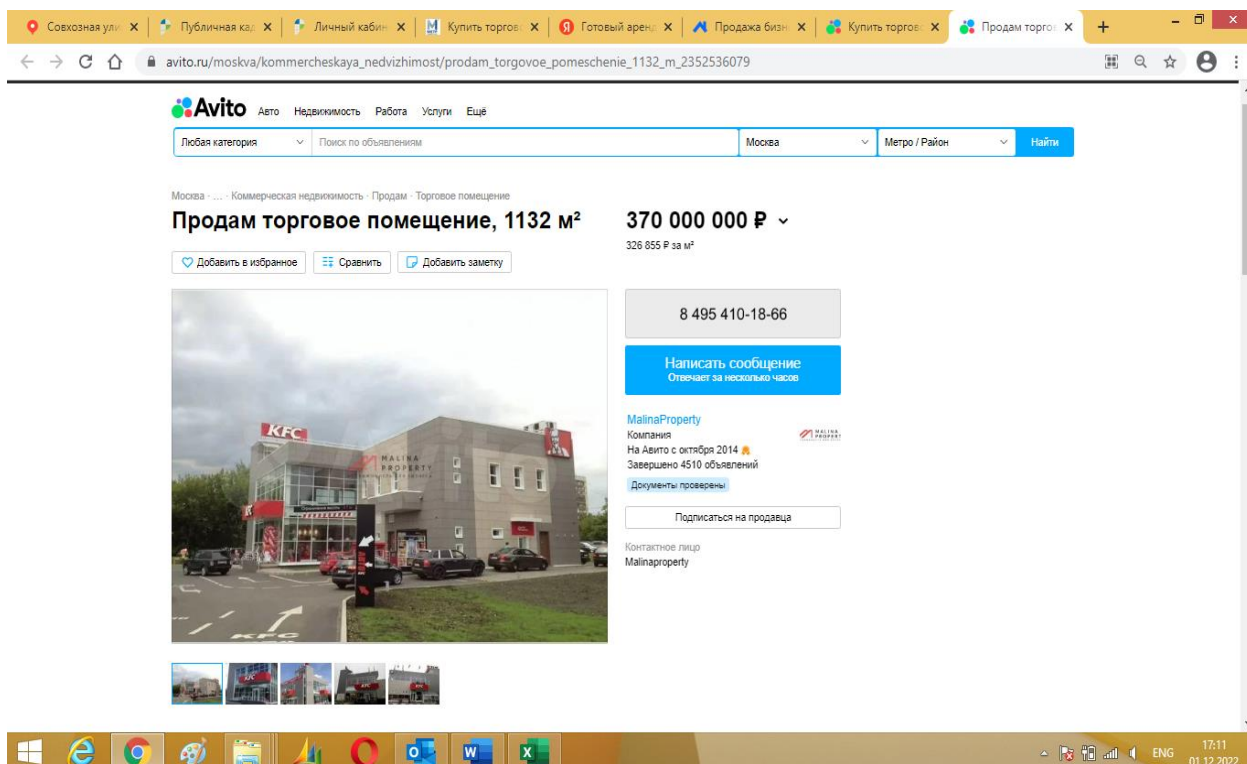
Совхозная ули × | Публичная кад × | Личный кабин × | Купить торгов × | Готовый аренд × | Продажа бизн × | Купить торгов × | Продам торго × | +

avito.ru/moskva/kommercheskaya_nedvizhimost/prodam_torgovoe_pomeschenie_1132_m_2352536079

Avito Авто Недвижимость Работа Услуги Ещё

Любая категория | Поиск по объявлениям | Москва | Метро / Район | Найти

Москва · ... · Коммерческая недвижимость · Продам · Торговое помещение

Продам торговое помещение, 1132 м²

370 000 000 ₽

326 855 ₽ за м²

Добавить в избранное | Сравнить | Добавить заметку

8 495 410-18-66

Написать сообщение
Отвечает за несколько часов

MalinaProperty
Компания
На Авито с октября 2014
Завершено 4510 объявлений
Документы проверены

Подписаться на продавца

Контактное лицо
Malinaproperty

KFC
MALINA PROPERTY

ENG 17:11 01.12.2022